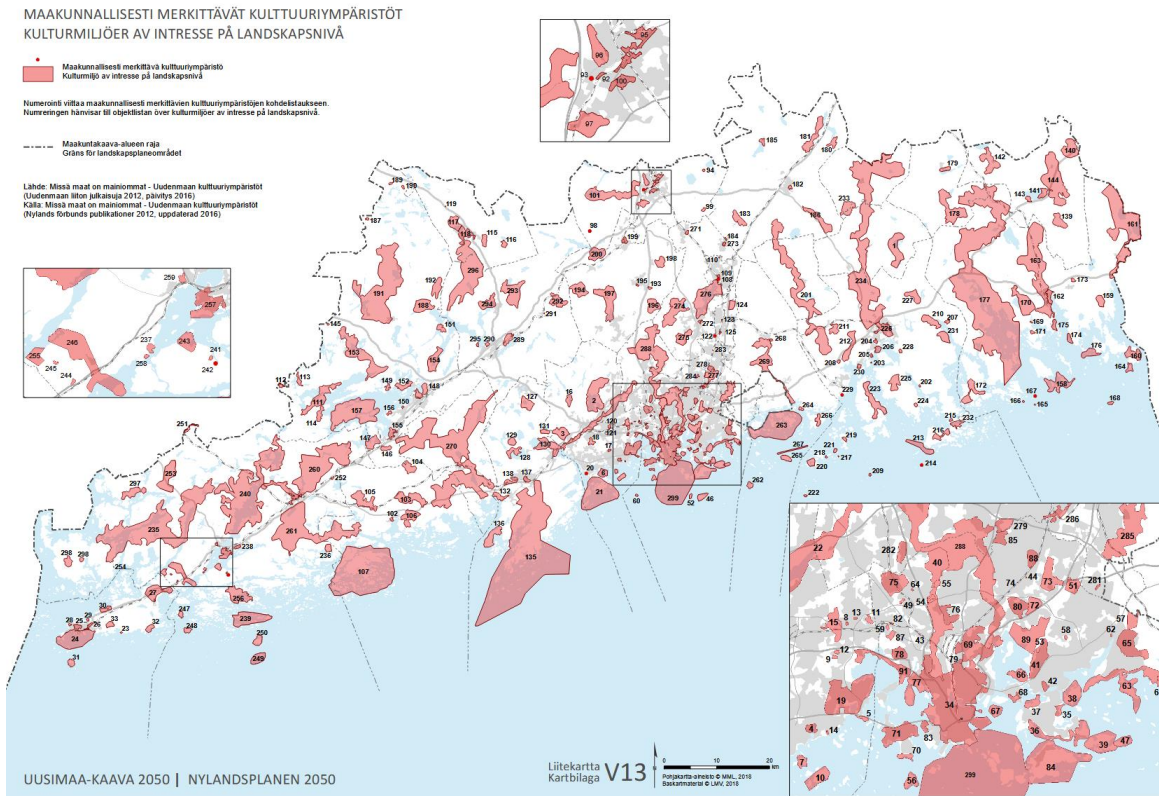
MAAKUNNALLISESTI MERKITTÄVÄT KULTTUURIYMPÄRISTÖT
KULTURMILJÖER AV INTRESSE PÅ LANDSKAPSNIVÅ

Maakunnallisesti merkittävä kulttuuriympäristö
Kulturmiljö av intresse på landskapsnivå

Numerointi viittaa maakunnallisesti merkittävien kulttuuriympäristöjen kohdelistaukseen.
Numreringen hänvisar till objektlistan över kulturmiljöer av intresse på landskapsnivå.

Maakuntakaava-alueen raja
Gräns för landskapsplaneområdet

Lähde: Missä maat on mainiommat - Uudenmaan kulttuuriympäristöt (Uudenmaan liiton julkaisuja 2012, päivitys 2016)
Källa: Missä maat on mainiommat - Uudenmaan kulttuuriympäristöt (Nylands förbunds publikationer 2012, uppdaterad 2016)

UUSIMAA-KAAVA 2050 | NYLANDSPLANEN 2050

Liitekartta
Kartbilaga V13

0 10 20 km
Pohjakartta-aineisto © MML, 2018
Baskartmaterial © LMV, 2018